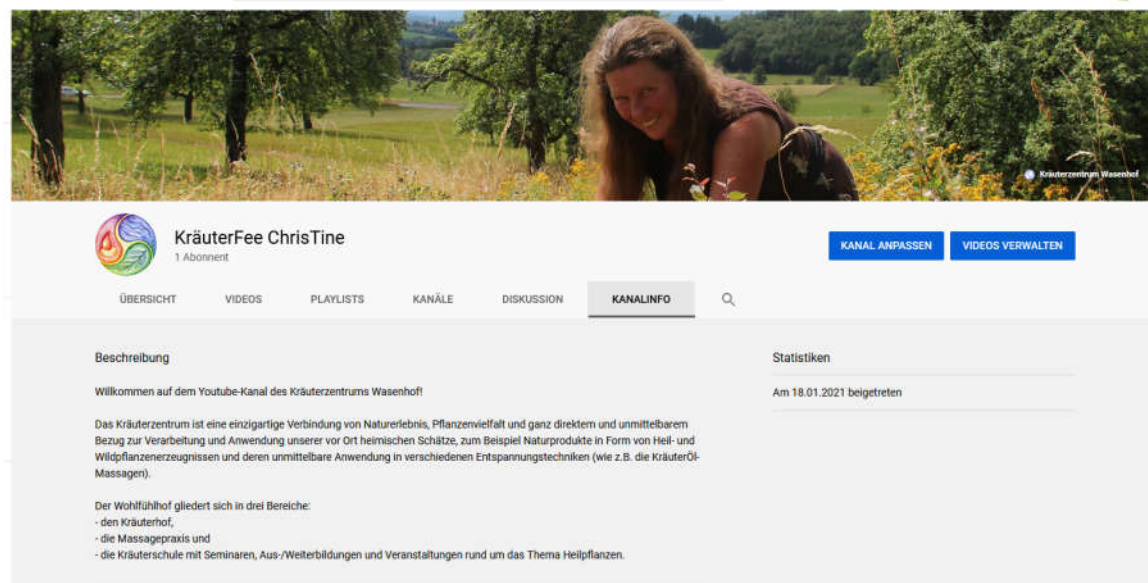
Kräuterzentrum Wasenhof

KräuterFee ChrisTine
1 Abonnent

KANAL ANPASSEN
VIDEOS VERWALTEN

ÜBERSICHT
VIDEOS
PLAYLISTS
KANÄLE
DISKUSSION
KANALINFO

Beschreibung

Willkommen auf dem Youtube-Kanal des Kräuterzentrums Wasenhof!

Das Kräuterzentrum ist eine einzigartige Verbindung von Naturerlebnis, Pflanzenvielfalt und ganz direktem und unmittelbarem Bezug zur Verarbeitung und Anwendung unserer vor Ort heimischen Schätze, zum Beispiel Naturprodukte in Form von Heil- und Wildpflanzenerzeugnissen und deren unmittelbare Anwendung in verschiedenen Entspannungstechniken (wie z.B. die KräuterÖl-Massagen).

Der Wohlfühlhof gliedert sich in drei Bereiche:
- den Kräuterhof,
- die Massagepraxis und
- die Kräuterschule mit Seminaren, Aus-/Weiterbildungen und Veranstaltungen rund um das Thema Heilpflanzen.

Statistiken

Am 18.01.2021 beigetreten